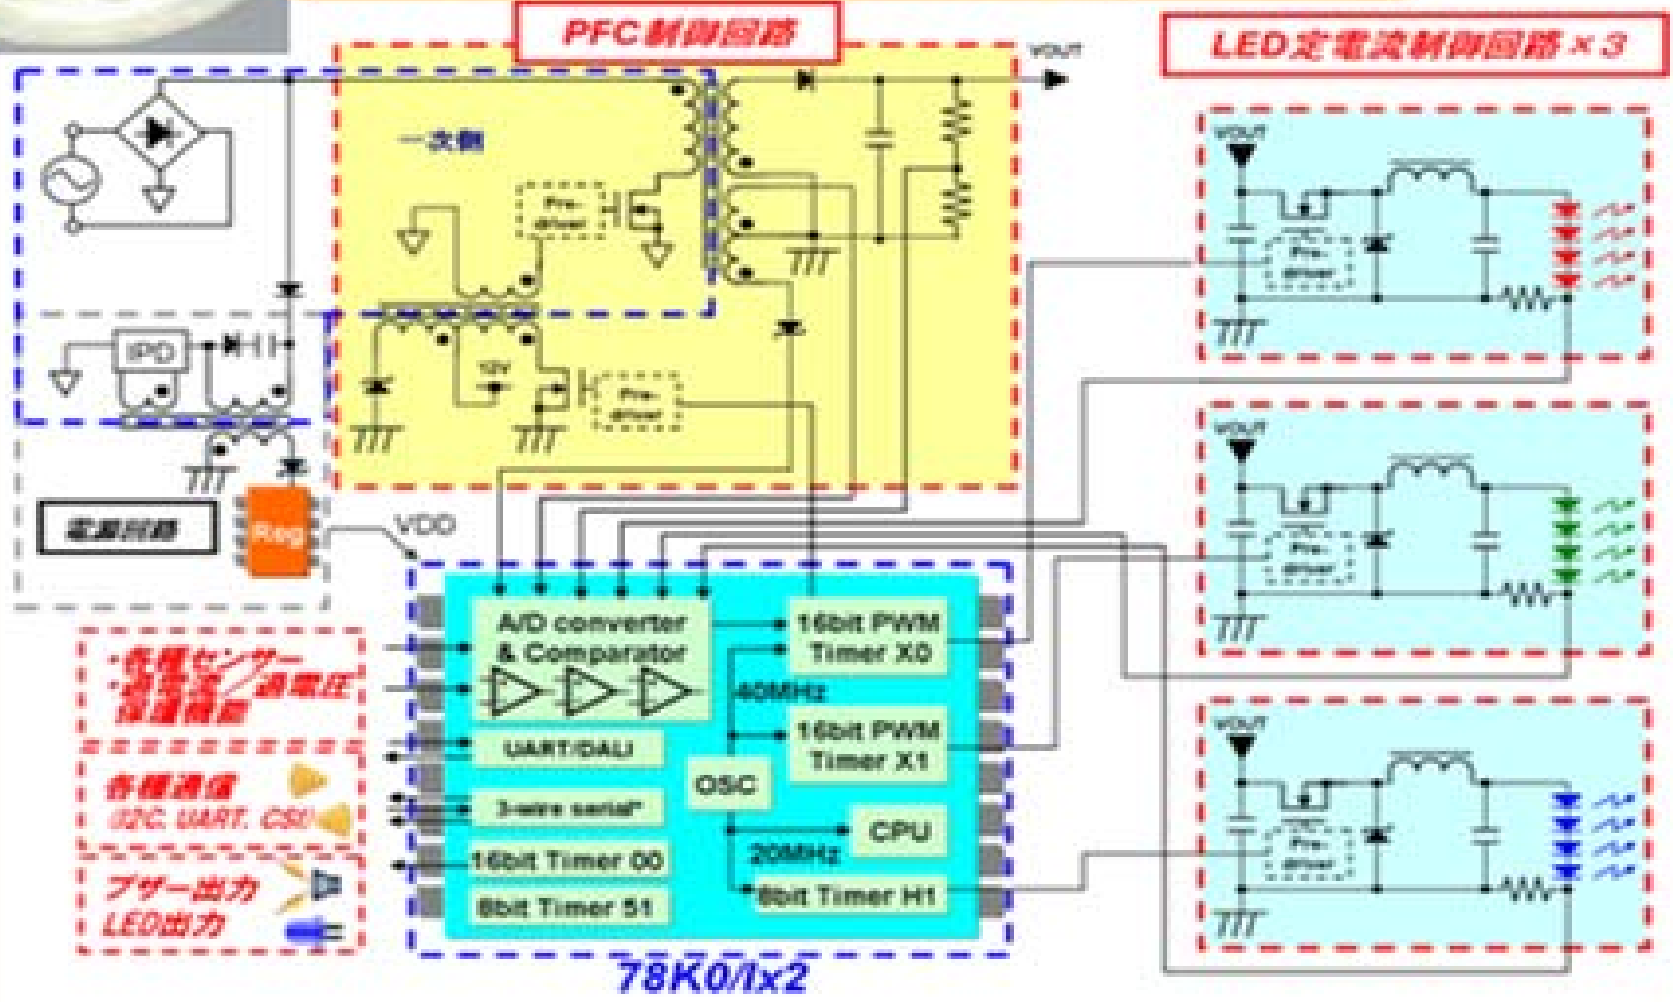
PFC制御回路

LED定電流制御回路×3

VOUT

一次側

Pre-driver

IPD

12V

Pre-driver

電源回路

Reg

VDD

VOUT

Pre-driver

VOUT

Pre-driver

VOUT

Pre-driver

A/D converter & Comparator

16bit PWM Timer X0

40MHz

16bit PWM Timer X1

UART/DALI

OSC

3-wire serial*

CPU

20MHz

16bit Timer 00

8bit Timer 51

8bit Timer H1

各種センサー 過電流／過電圧 保護機能

各種通信 (I2C, UART, CSI)

ブザー出力 LED出力

78K0/Ix2